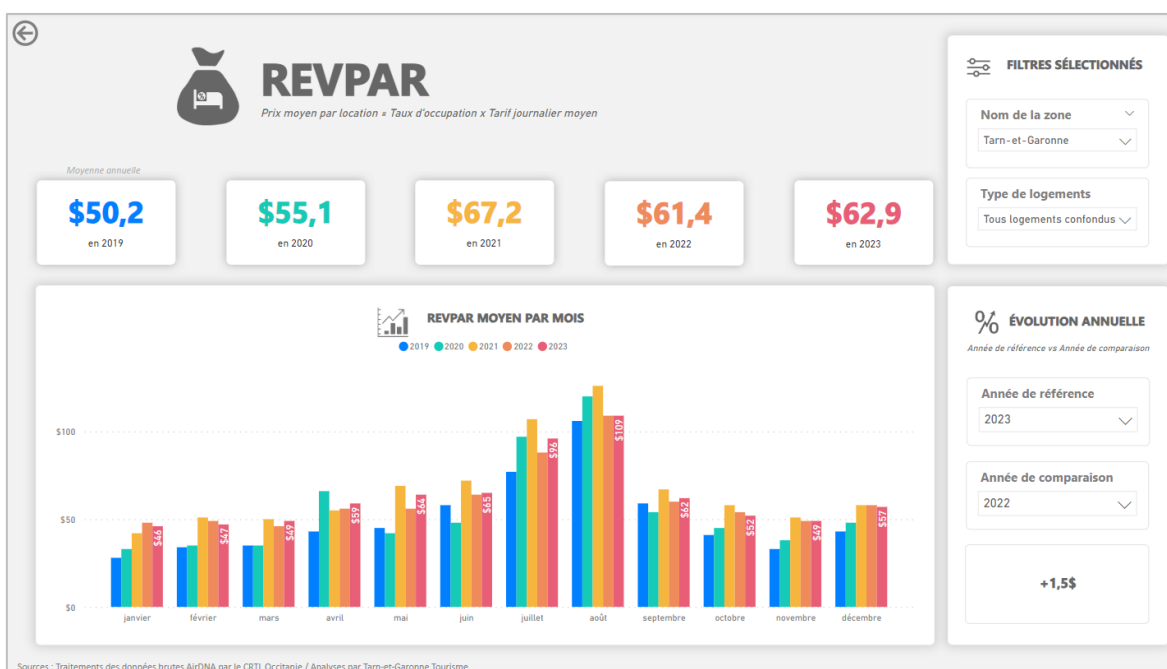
REVPAR

Prix moyen par location = Taux d'occupation x Tarif journalier moyen

Moyenne annuelle

$50,2
en 2019

$55,1
en 2020

$67,2
en 2021

$61,4
en 2022

$62,9
en 2023

FILTRES SÉLECTIONNÉS

Nom de la zone
Tarn-et-Garonne

Type de logements
Tous logements confondus

REVPAR MOYEN PAR MOIS

2019 2020 2021 2022 2023

$100
$50
$0

$46 $47 $49 $59 $64 $65 $96 $109 $62 $52 $49 $57

janvier février mars avril mai juin juillet août septembre octobre novembre décembre

ÉVOLUTION ANNUELLE

Année de référence vs Année de comparaison

Année de référence
2023

Année de comparaison
2022

+1,5$

Sources : Traitements des données brutes AirDNA par le CRTL Occitanie / Analyses par Tarn-et-Garonne Tourisme